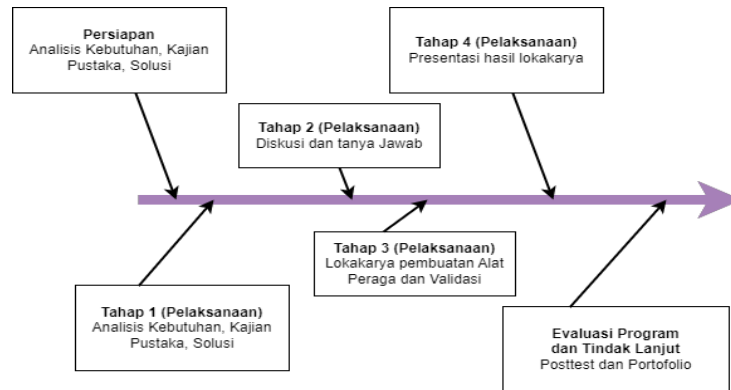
Persiapan
Analisis Kebutuhan, Kajian Pustaka, Solusi

Tahap 4 (Pelaksanaan)
Presentasi hasil lokakarya

Tahap 2 (Pelaksanaan)
Diskusi dan tanya Jawab

Tahap 3 (Pelaksanaan)
Lokakarya pembuatan Alat Peraga dan Validasi

Tahap 1 (Pelaksanaan)
Analisis Kebutuhan, Kajian Pustaka, Solusi

Evaluasi Program dan Tindak Lanjut
Posttest dan Portofolio